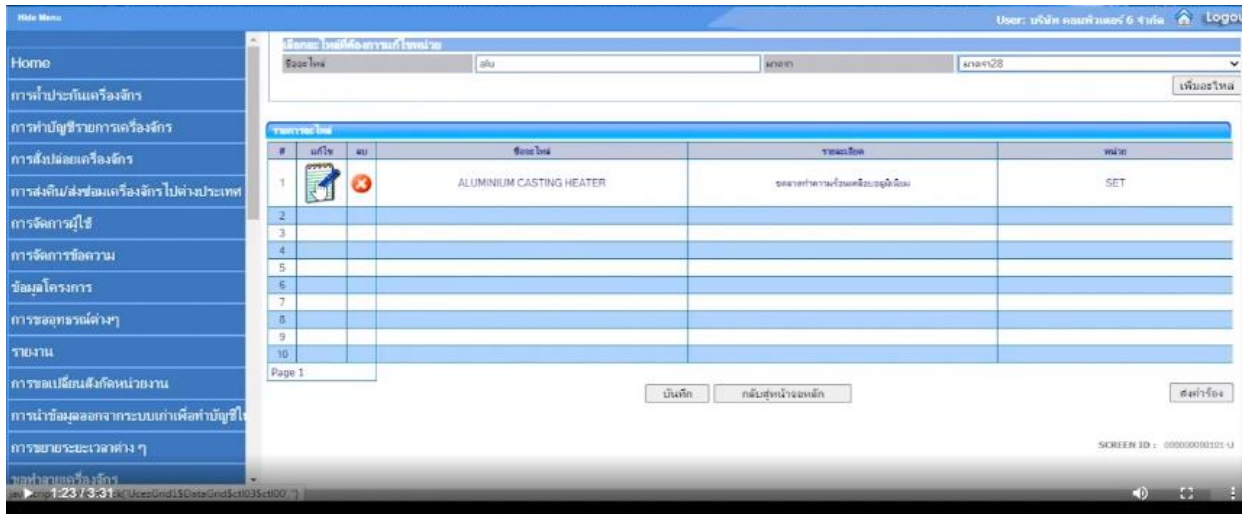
Hide Menu

User: บริษัท คอมพิวเตอร์ 6 จำกัด Logou

Home
การทำประกันเครื่องจักร
การทำบัญชีรายการเครื่องจักร
การสั่งปลอดเครื่องจักร
การส่งคืน/ส่งซ่อมเครื่องจักรไปต่างประเทศ
การจัดการผู้ใช้
การจัดการข้อความ
ข้อมูลโครงการ
การขออุทธรณ์ต่างๆ
รายงาน
การขอเปลี่ยนสังกัดหน่วยงาน
การนำข้อมูลออกจากระบบเก่าเพื่อทำบัญชีใ
การขยายระยะเวลาต่าง ๆ
ขอทำลายเครื่องจักร

เลือกอะไหล่ที่ต้องการแก้ไขหน่วย

| ชื่ออะไหล่ | อลู | มาตรา | มาตรา28 |
|---|---|---|---|

เพิ่มอะไหล่

รายการอะไหล่

| # | แก้ไข | ลบ | ชื่ออะไหล่ | รายละเอียด | หน่วย |
|---|---|---|---|---|---|
| 1 | | | ALUMINIUM CASTING HEATER | ขดลวดทำความร้อนหล่ออะลูมิเนียม | SET |
| 2 | | | | | |
| 3 | | | | | |
| 4 | | | | | |
| 5 | | | | | |
| 6 | | | | | |
| 7 | | | | | |
| 8 | | | | | |
| 9 | | | | | |
| 10 | | | | | |

Page 1

บันทึก กลับสู่หน้าจอหลัก ส่งคำร้อง

SCREEN ID : 000000000101-U

1:23 / 3:31 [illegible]('UcezGrid1$DataGrid$ctl03$ctl00','')